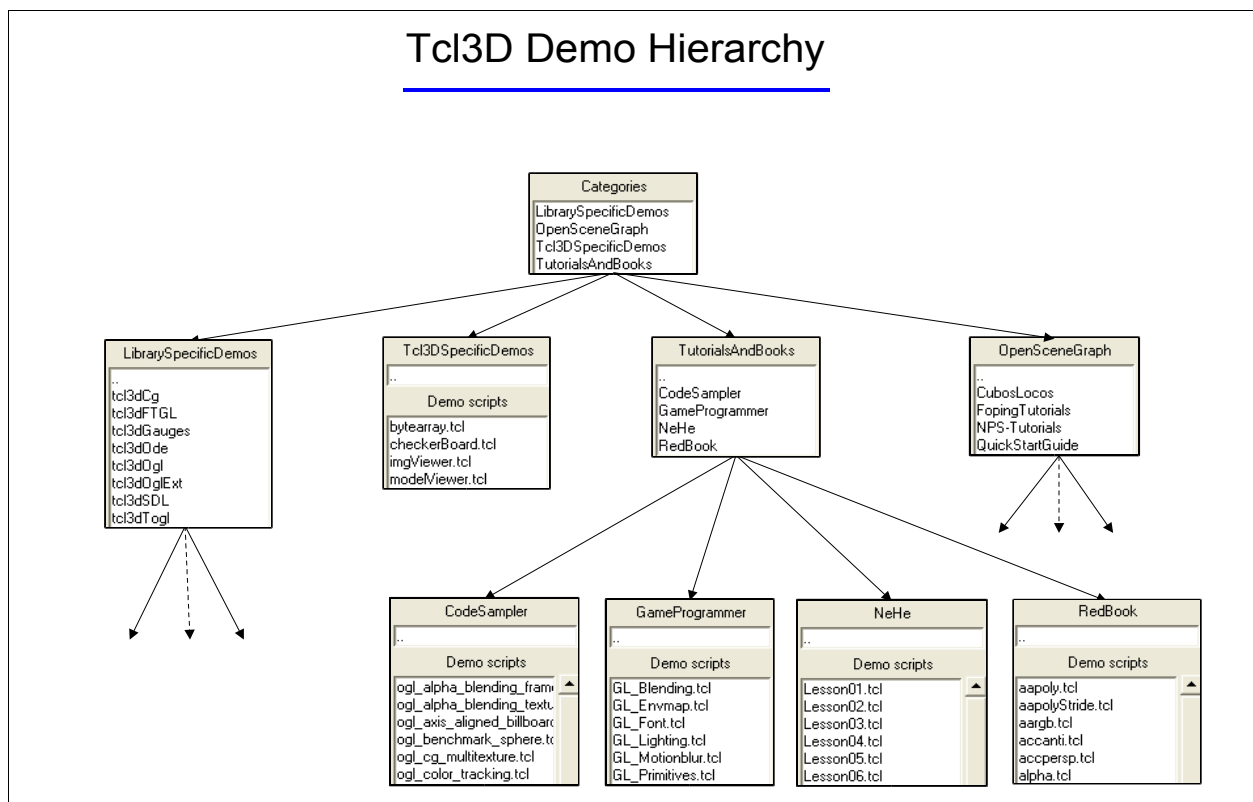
Tcl3D Demo Hierarchy

Categories
LibrarySpecificDemos
OpenSceneGraph
Tcl3DSpecificDemos
TutorialsAndBooks

LibrarySpecificDemos
..
tcl3dCg
tcl3dFTGL
tcl3dGauges
tcl3dOde
tcl3dOgl
tcl3dOglExt
tcl3dSDL
tcl3dTogl

Tcl3DSpecificDemos
..
Demo scripts
bytearray.tcl
checkerBoard.tcl
imgViewer.tcl
modelViewer.tcl

TutorialsAndBooks
..
CodeSampler
GameProgrammer
NeHe
RedBook

OpenSceneGraph
..
CubosLocos
FopingTutorials
NPS-Tutorials
QuickStartGuide

CodeSampler
..
Demo scripts
ogl_alpha_blending_fram
ogl_alpha_blending_textu
ogl_axis_aligned_billboard
ogl_benchmark_sphere.tc
ogl_cg_multitexture.tcl
ogl_color_tracking.tcl

GameProgrammer
..
Demo scripts
GL_Blending.tcl
GL_Envmap.tcl
GL_Font.tcl
GL_Lighting.tcl
GL_Motionblur.tcl
GL_Primitives.tcl

NeHe
..
Demo scripts
Lesson01.tcl
Lesson02.tcl
Lesson03.tcl
Lesson04.tcl
Lesson05.tcl
Lesson06.tcl

RedBook
..
Demo scripts
aapoly.tcl
aapolyStride.tcl
aargb.tcl
accanti.tcl
accpersp.tcl
alpha.tcl